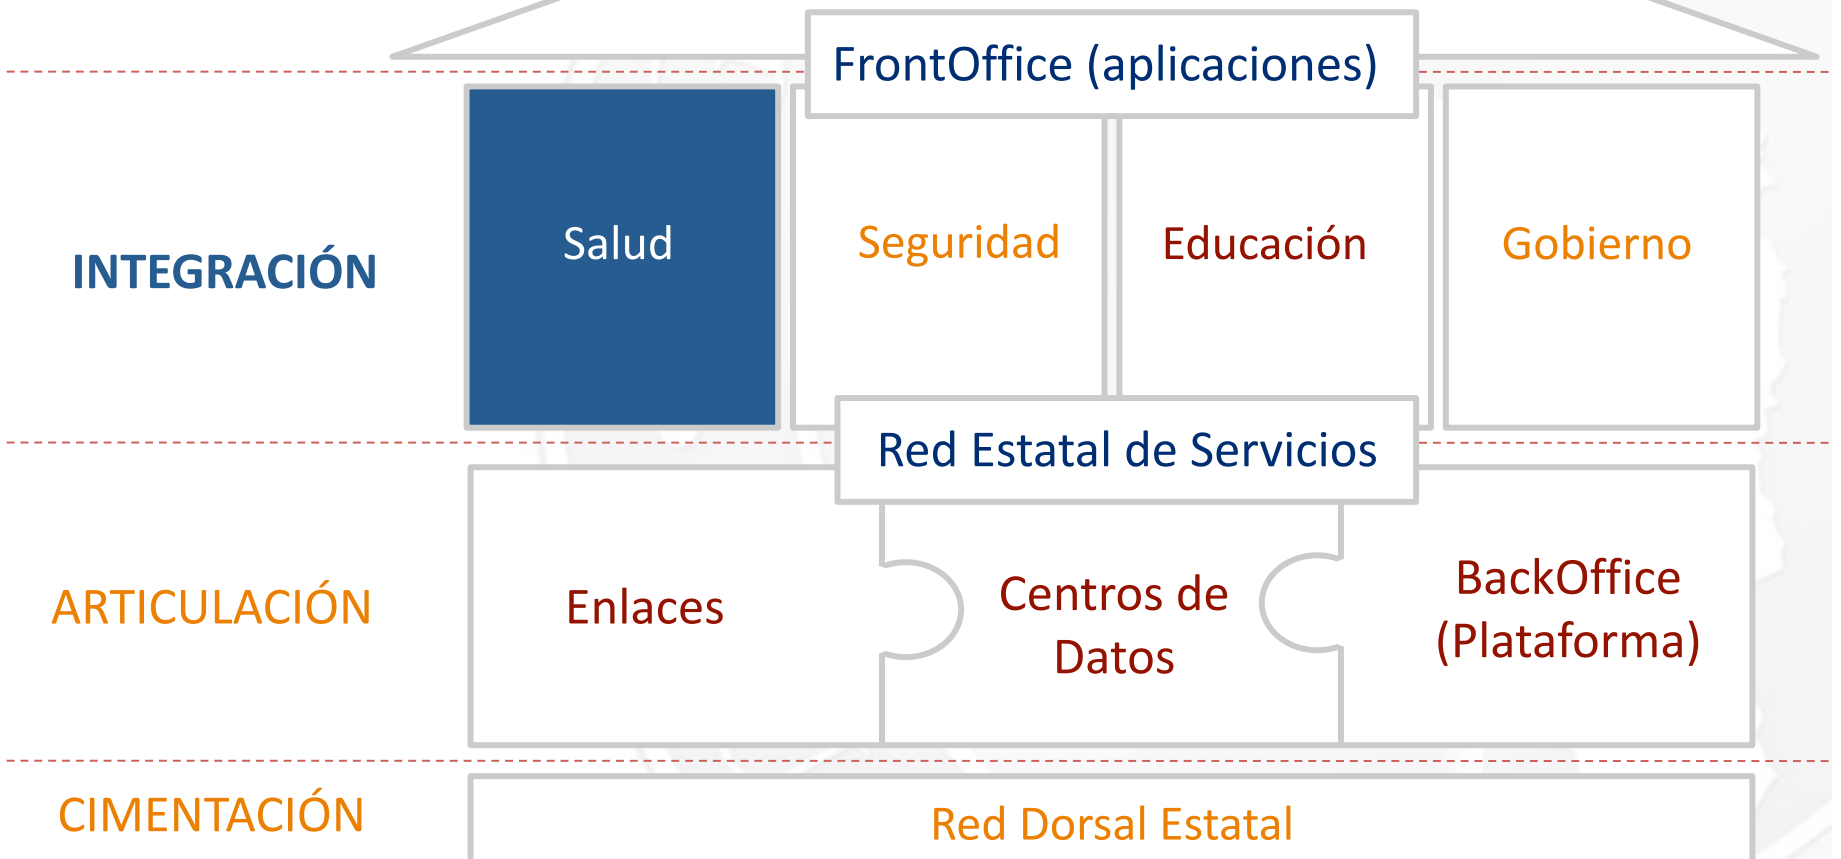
FrontOffice (aplicaciones)

INTEGRACIÓN

Salud

Seguridad

Educación

Gobierno

Red Estatal de Servicios

ARTICULACIÓN

Enlaces

Centros de Datos

BackOffice (Plataforma)

CIMENTACIÓN

Red Dorsal Estatal